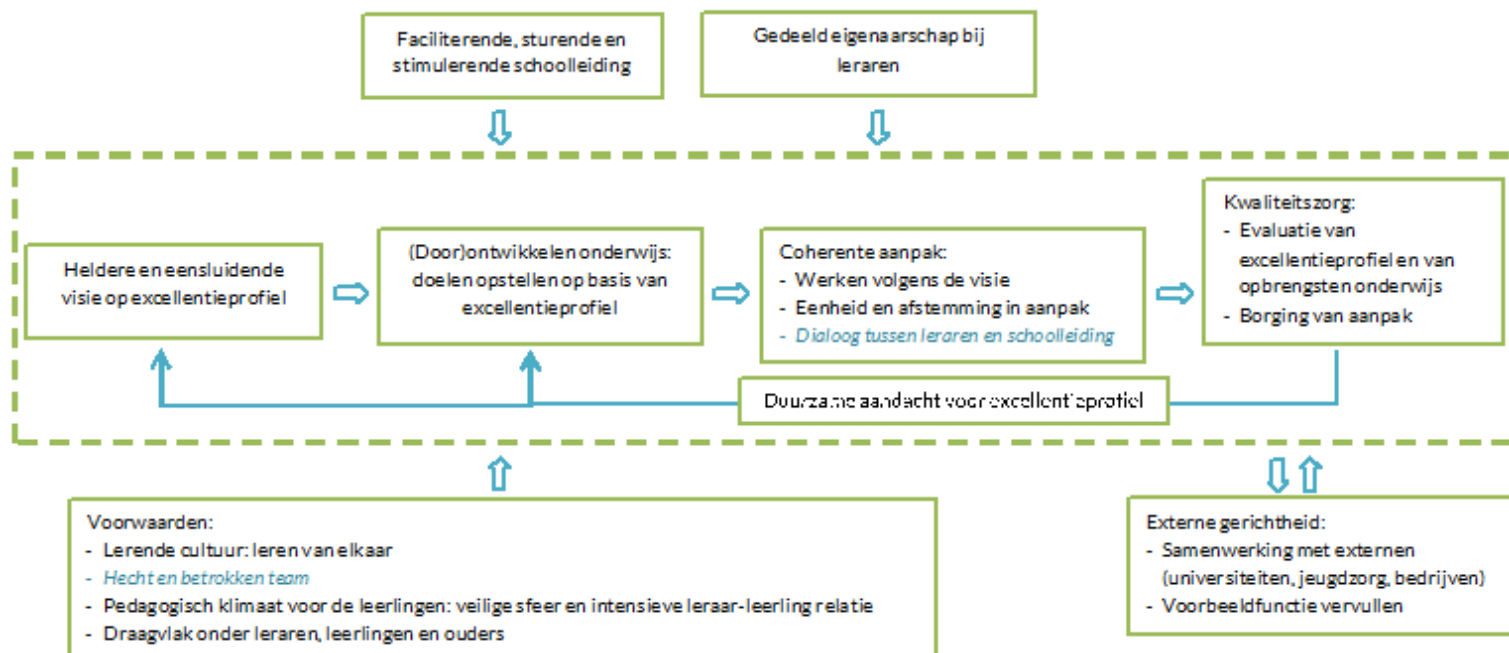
Faciliterende, sturende en stimulerende schoolleiding

Gedeeld eigenaarschap bij leraren

Heldere en eensluidende visie op excellentieprofiel

(Door)ontwikkelen onderwijs: doelen opstellen op basis van excellentieprofiel

Coherente aanpak:
- Werken volgens de visie
- Eenheid en afstemming in aanpak
- Dialoog tussen leraren en schoolleiding

Kwaliteitszorg:
- Evaluatie van excellentieprofiel en van opbrengsten onderwijs
- Borging van aanpak

Duurzame aandacht voor excellentieprofiel

Voorwaarden:
- Lerende cultuur: leren van elkaar
- Hecht en betrokken team
- Pedagogisch klimaat voor de leerlingen: veilige sfeer en intensieve leraar-leerling relatie
- Draagvlak onder leraren, leerlingen en ouders

Externe gerichtheid:
- Samenwerking met externen (universiteiten, jeugdzorg, bedrijven)
- Voorbeeldfunctie vervullen